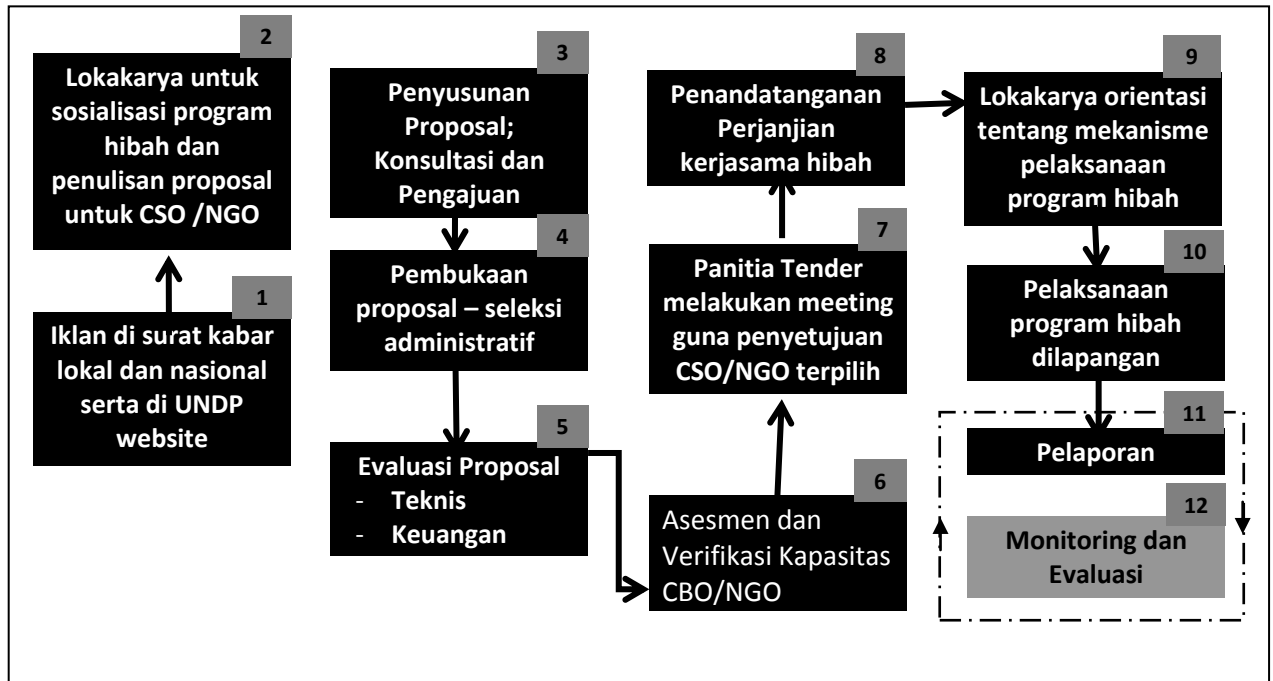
1
Iklan di surat kabar lokal dan nasional serta di UNDP website

2
Lokakarya untuk sosialisasi program hibah dan penulisan proposal untuk CSO /NGO

3
Penyusunan Proposal; Konsultasi dan Pengajuan

4
Pembukaan proposal – seleksi administratif

5
Evaluasi Proposal
- Teknis
- Keuangan

6
Asesmen dan Verifikasi Kapasitas CBO/NGO

7
Panitia Tender melakukan meeting guna penyetujuan CSO/NGO terpilih

8
Penandatanganan Perjanjian kerjasama hibah

9
Lokakarya orientasi tentang mekanisme pelaksanaan program hibah

10
Pelaksanaan program hibah dilapangan

11
Pelaporan

12
Monitoring dan Evaluasi